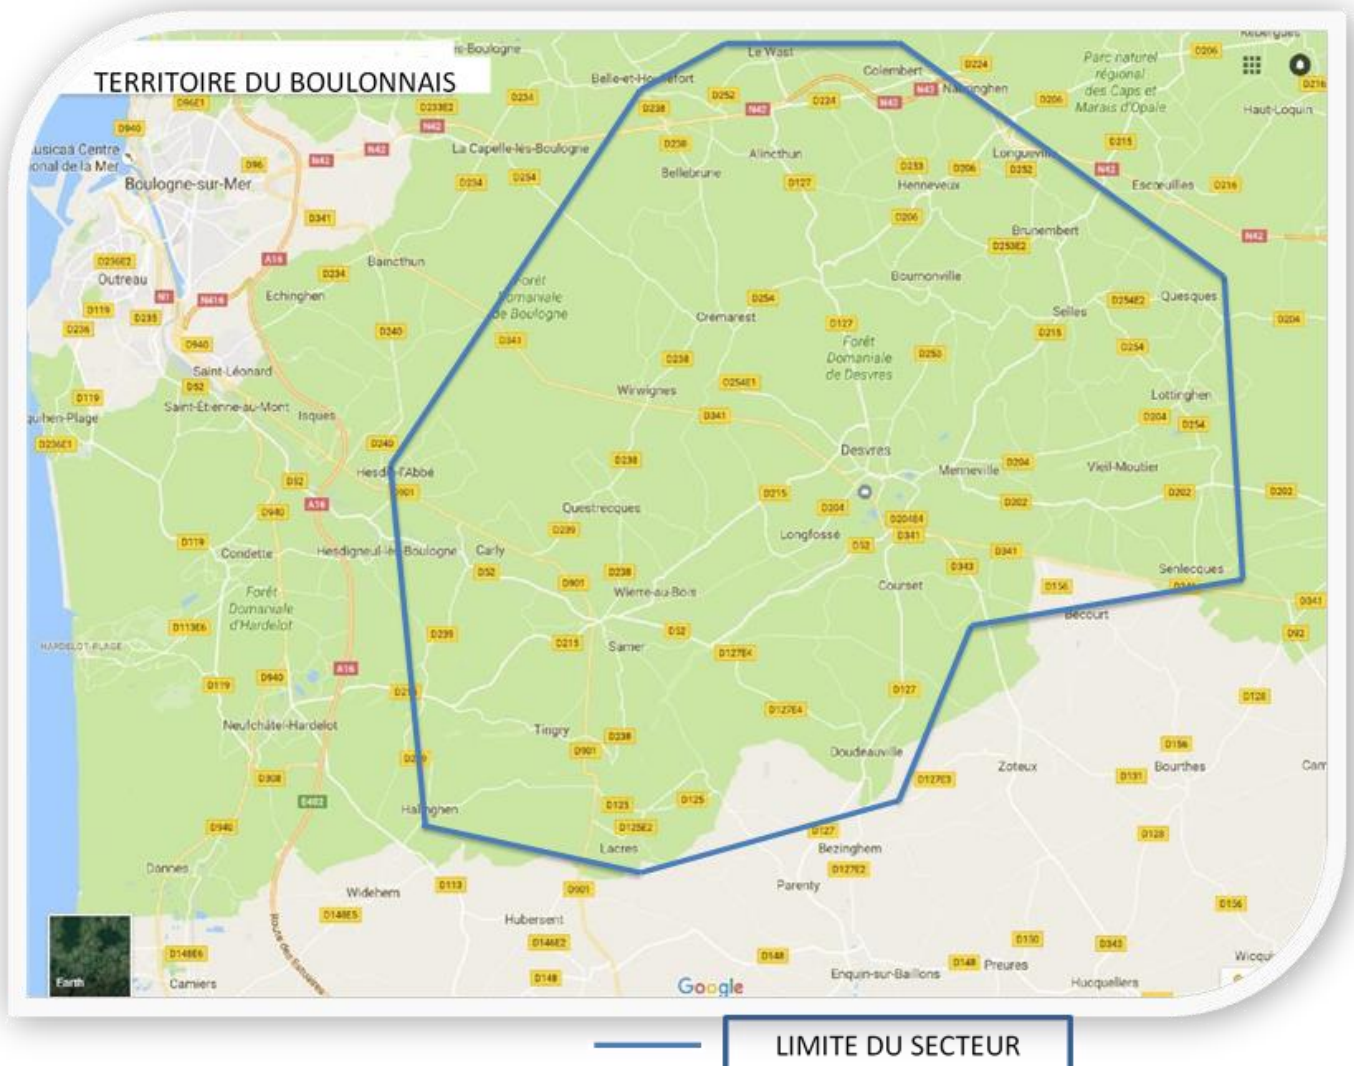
TERRITOIRE DU BOULONNAIS

Boulogne-sur-Mer
Nausicaa Centre national de la Mer
Outreau
Echinghen
Baincthun
Saint-Léonard
Saint-Étienne-au-Mont
Isques
Le Portel-Plage
Hesdin-l'Abbé
Condette
Hesdigneul-lès-Boulogne
Carly
Forêt Domaniale d'Hardelot
HARDELOT-PLAGE
Neufchâtel-Hardelot
Halinghen
Dannes
Widehem
Camiers
Hubersent
La Capelle-lès-Boulogne
Belle-et-Houllefort
Le Wast
Colembert
Nabringhen
Alincthun
Bellebrune
Henneveux
Longueville
Brunembert
Bournonville
Forêt Domaniale de Boulogne
Crémarest
Forêt Domaniale de Desvres
Wirwignes
Desvres
Menneville
Vieil-Moutier
Selles
Quesques
Lottinghen
Questrecques
Longfossé
Wierre-au-Bois
Samer
Courset
Tingry
Doudeauville
Lacres
Bezinghem
Parenty
Zoteux
Bourthes
Senlecques
Bécourt
Enquin-sur-Baillons
Preures
Hucqueliers
Parc naturel régional des Caps et Marais d'Opale
Haut-Loquin
Escœuilles
Rebergues
Wicquinghem
Earth
Google

LIMITE DU SECTEUR